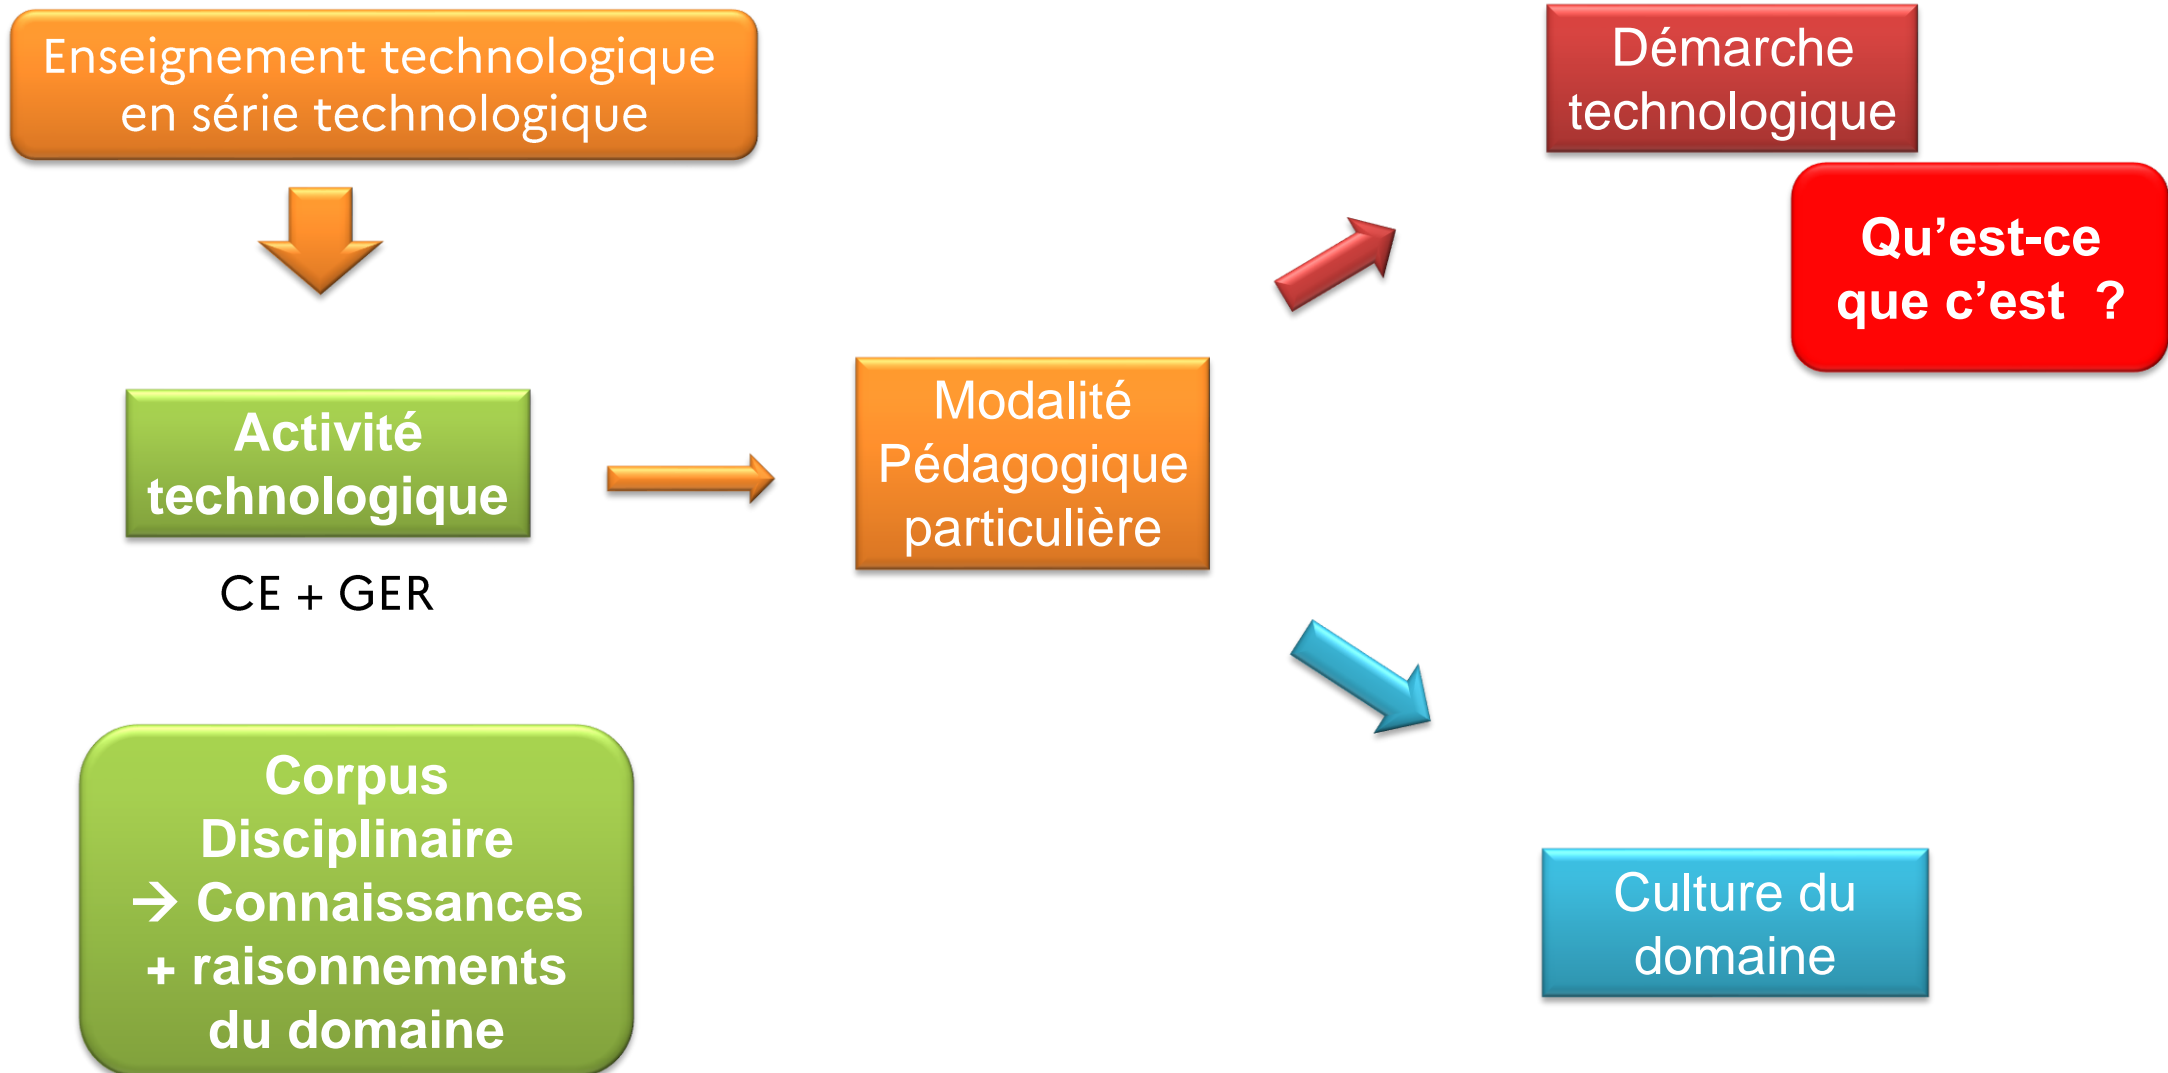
Enseignement technologique en série technologique

Démarche technologique

Qu’est-ce que c’est ?

Activité technologique

CE + GER

Modalité Pédagogique particulière

Corpus Disciplinaire → Connaissances + raisonnements du domaine

Culture du domaine